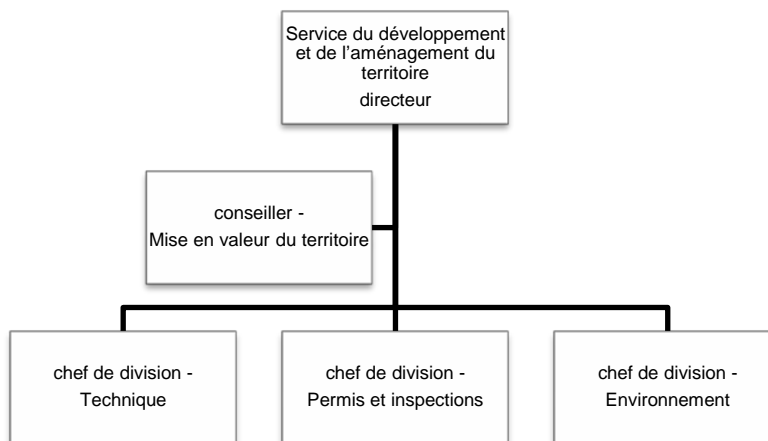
Service du développement et de l'aménagement du territoire
directeur

conseiller -
Mise en valeur du territoire

chef de division -
Technique

chef de division -
Permis et inspections

chef de division -
Environnement